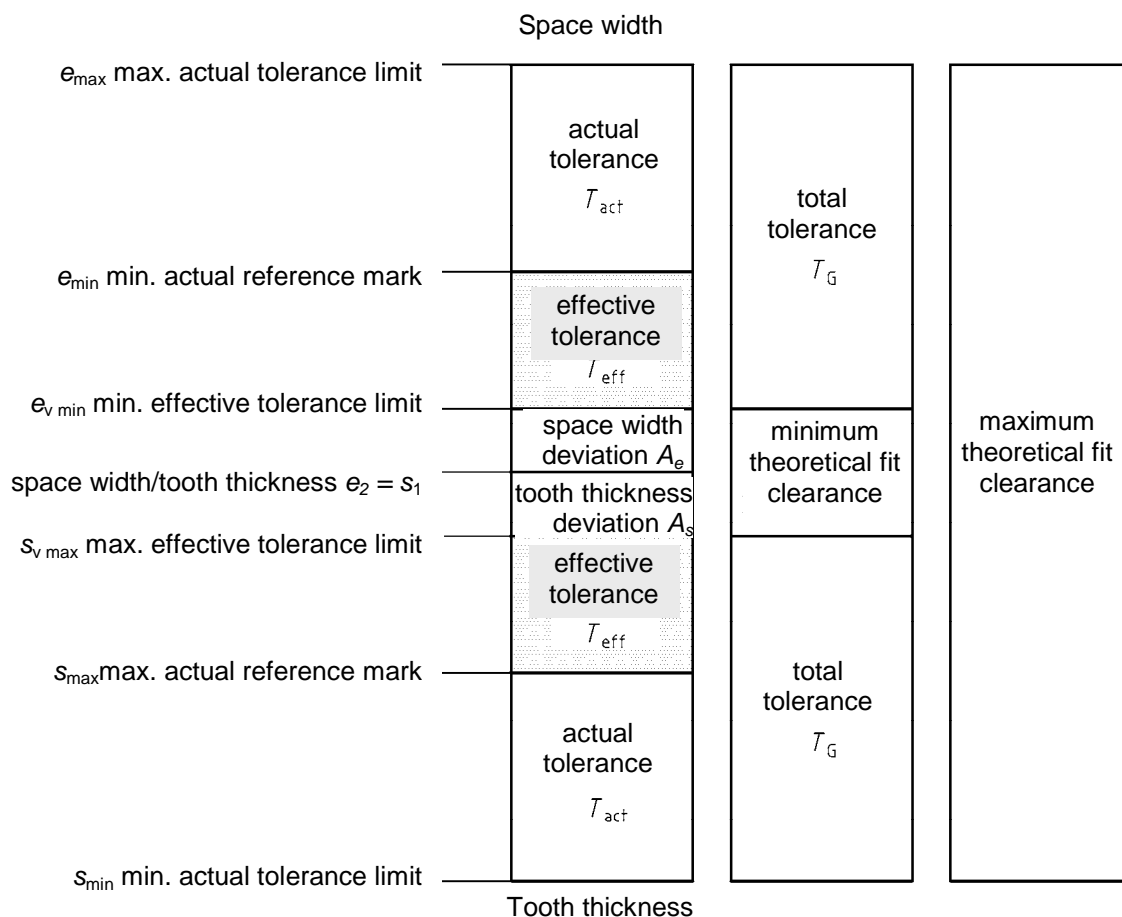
Space width

$e_{max}$ max. actual tolerance limit

$e_{min}$ min. actual reference mark

$e_{v\ min}$ min. effective tolerance limit

space width/tooth thickness $e_2 = s_1$

$s_{v\ max}$ max. effective tolerance limit

$s_{max}$max. actual reference mark

$s_{min}$ min. actual tolerance limit

actual tolerance $T_{act}$

effective tolerance $T_{eff}$

space width deviation $A_e$

tooth thickness deviation $A_s$

effective tolerance $T_{eff}$

actual tolerance $T_{act}$

total tolerance $T_G$

minimum theoretical fit clearance

total tolerance $T_G$

maximum theoretical fit clearance

Tooth thickness